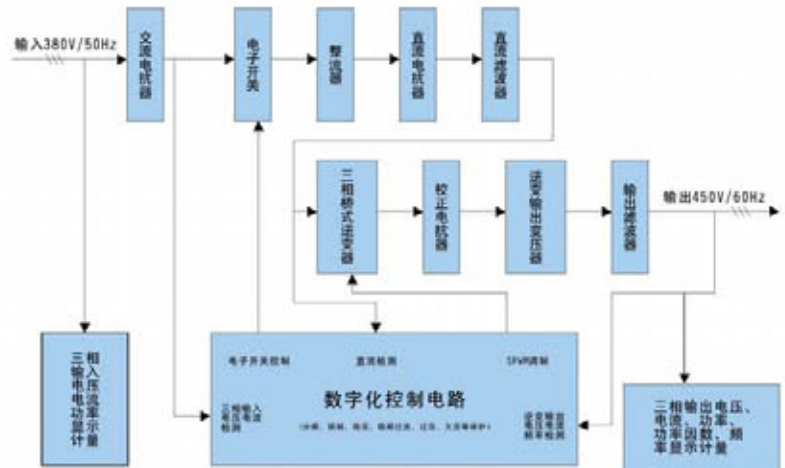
输入380V/50Hz

交流电抗器

电子开关

整流器

直流电抗器

直流滤波器

三相桥式逆变器

校正电抗器

逆变输出变压器

输出滤波器

输出450V/60Hz

三相输入电压电流功率显示计量

电子开关控制

直流检测

SPWM调制

三相输入电压电流检测

数字化控制电路

(分频、调频、稳压、短路过流、过压、欠压等保护)

逆变输出电压电流频率检测

三相输出电压、电流、功率、功率因数、频率显示计量